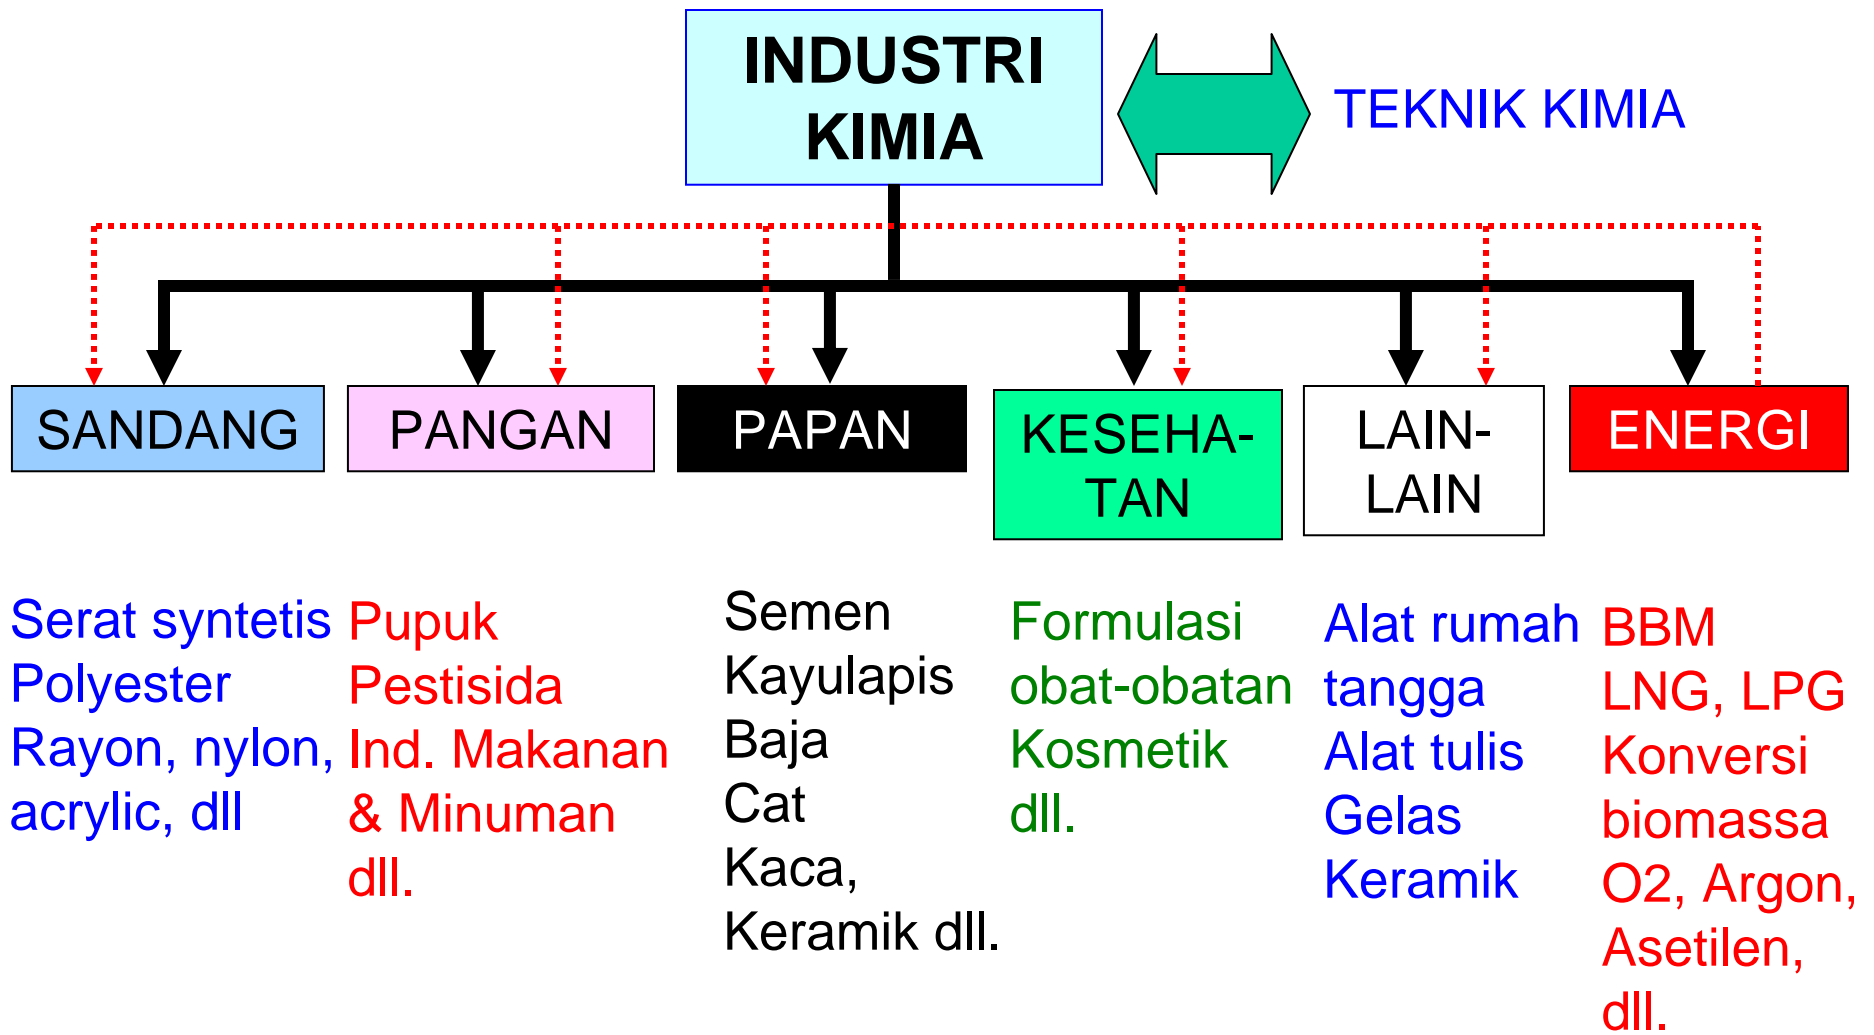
INDUSTRI KIMIA

TEKNIK KIMIA

SANDANG

PANGAN

PAPAN

KESEHATAN

LAIN-LAIN

ENERGI

Serat syntetis
Polyester
Rayon, nylon,
acrylic, dll

Pupuk
Pestisida
Ind. Makanan
& Minuman
dll.

Semen
Kayulapis
Baja
Cat
Kaca,
Keramik dll.

Formulasi
obat-obatan
Kosmetik
dll.

Alat rumah
tangga
Alat tulis
Gelas
Keramik

BBM
LNG, LPG
Konversi
biomassa
O2, Argon,
Asetilen,
dll.